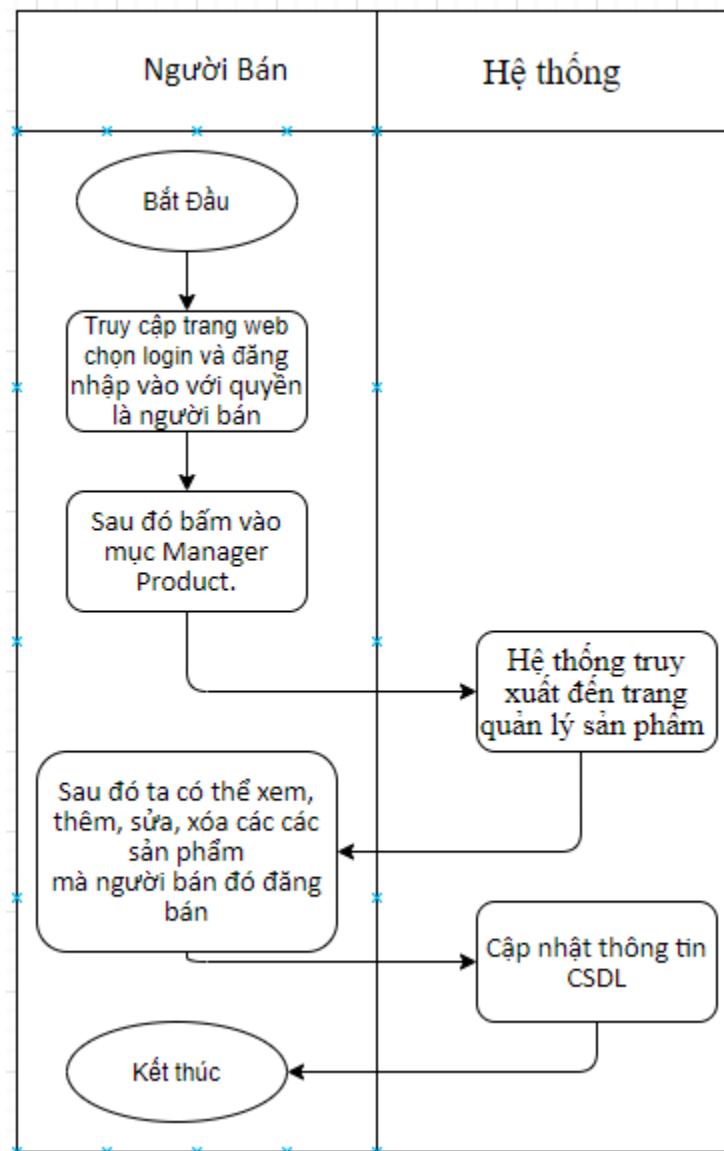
Người Bán

Hệ thống

Bắt Đầu

Truy cập trang web chọn login và đăng nhập vào với quyền là người bán

Sau đó bấm vào mục Manager Product.

Hệ thống truy xuất đến trang quản lý sản phẩm

Sau đó ta có thể xem, thêm, sửa, xóa các các sản phẩm mà người bán đó đăng bán

Cập nhật thông tin CSDL

Kết thúc